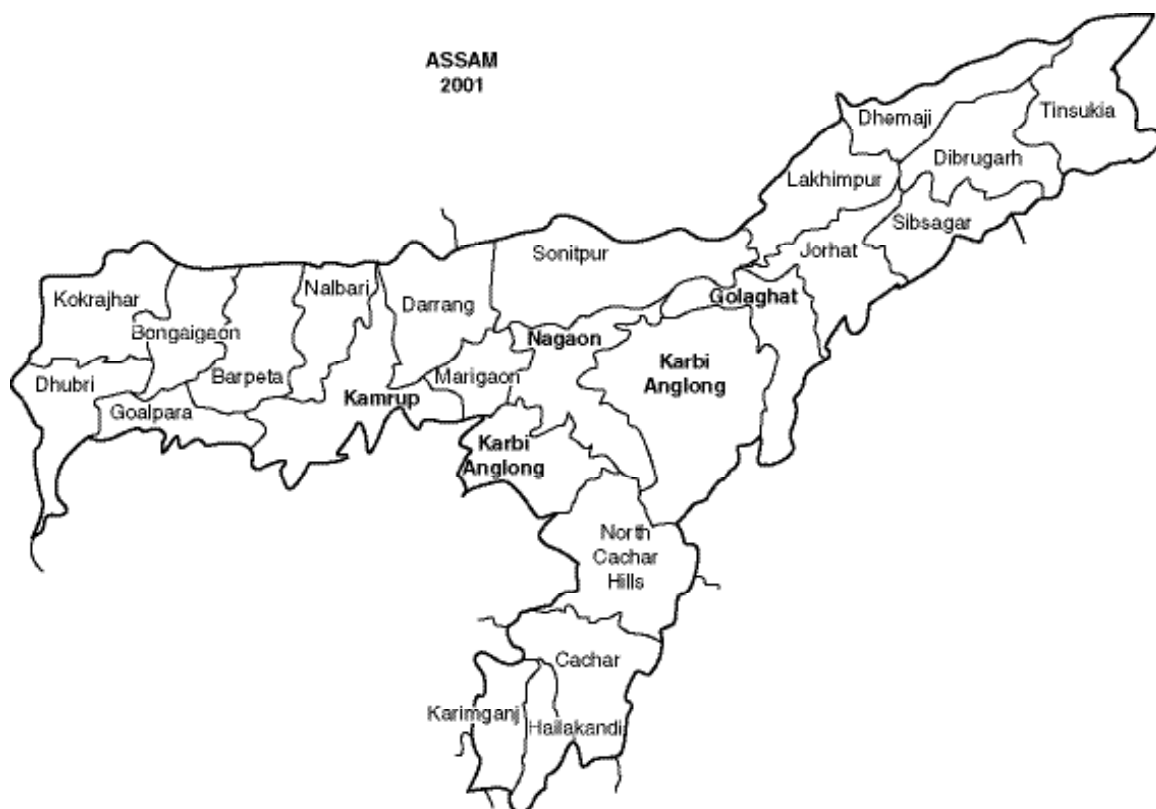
ASSAM
2001

Tinsukia
Dhemaji
Dibrugarh
Lakhimpur
Sibsagar
Jorhat
Sonitpur
Golaghat
Kokrajhar
Nalbari
Darrang
Bongaigaon
Nagaon
Karbi Anglong
Dhubri
Barpeta
Marigaon
Kamrup
Goalpara
Karbi Anglong
North Cachar Hills
Cachar
Karimganj
Hailakandi